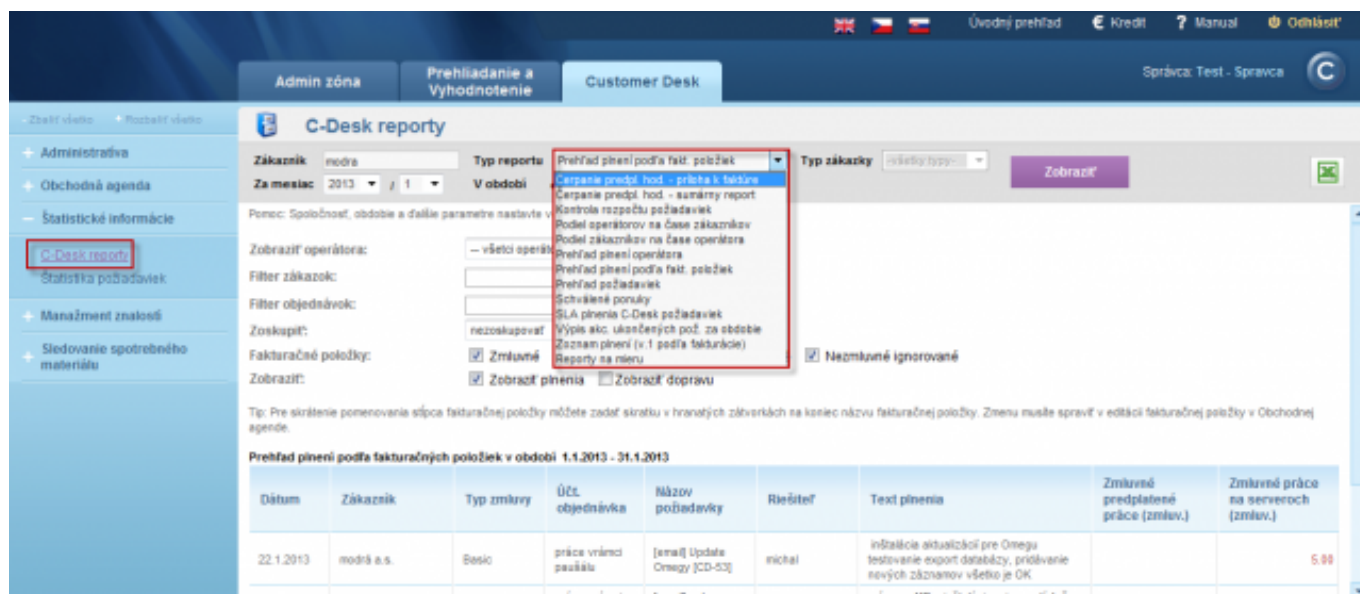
Úvodný prehľad € Kredit ? Manual Odhlásiť

Admin zóna | Prehliadanie a Vyhodnotenie | Customer Desk

Správca: Test - Spravca

- Zbaliť všetko + Rozbaliť všetko

+ Administratíva
+ Obchodná agenda
− Štatistické informácie
C-Desk reporty
Štatistika požiadaviek
+ Manažment znalostí
+ Sledovanie spotrebného materiálu

C-Desk reporty

Zákazník modra
Za mesiac 2013 / 1
Typ reportu Prehľad plnení podľa fakt. položiek
V období
Typ zákazky -všetky typy-
Zobraziť

Cerpanie predpl. hod. - príloha k faktúre
Cerpanie predpl. hod. - sumárny report
Kontrola rozpočtu požiadaviek
Podiel operátorov na čase zákazníkov
Podiel zákazníkov na čase operátora
Prehľad plnení operátora
Prehľad plnení podľa fakt. položiek
Prehľad požiadaviek
Schválené ponuky
SLA plnenia C-Desk požiadaviek
Výpis akc. ukončených pož. za obdobie
Zoznam plnení (v.1 podľa fakturácie)
Reporty na mieru

Pomoc: Spoločnosť, obdobie a ďalšie parametre nastavte v

Zobraziť operátora: — všetci operát
Filter zákazok:
Filter objednávok:
Zoskupiť: nezoskupovať
Fakturačné položky: Zmluvné Nezmluvné ignorované
Zobraziť: Zobraziť plnenia Zobraziť dopravu

Tip: Pre skrátenie pomenovania stĺpca fakturačnej položky môžete zadať skratku v hranatých zátvorkách na koniec názvu fakturačnej položky. Zmenu musíte spraviť v editácii fakturačnej položky v Obchodnej agende.

Prehľad plnení podľa fakturačných položiek v období 1.1.2013 - 31.1.2013

| Dátum | Zákazník | Typ zmluvy | Úč. objednávka | Názov požiadavky | Riešiteľ | Text plnenia | Zmluvné predplatené práce (zmluv.) | Zmluvné práce na serveroch (zmluv.) |
|---|---|---|---|---|---|---|---|---|
| 22.1.2013 | modrá a.s. | Basic | práce v rámci paušálu | [email] Update Omegy [CD-53] | michal | inštalácia aktualizácií pre Omegu testovanie export databázy, pridávanie nových záznamov všetko je OK | | 5.00 |